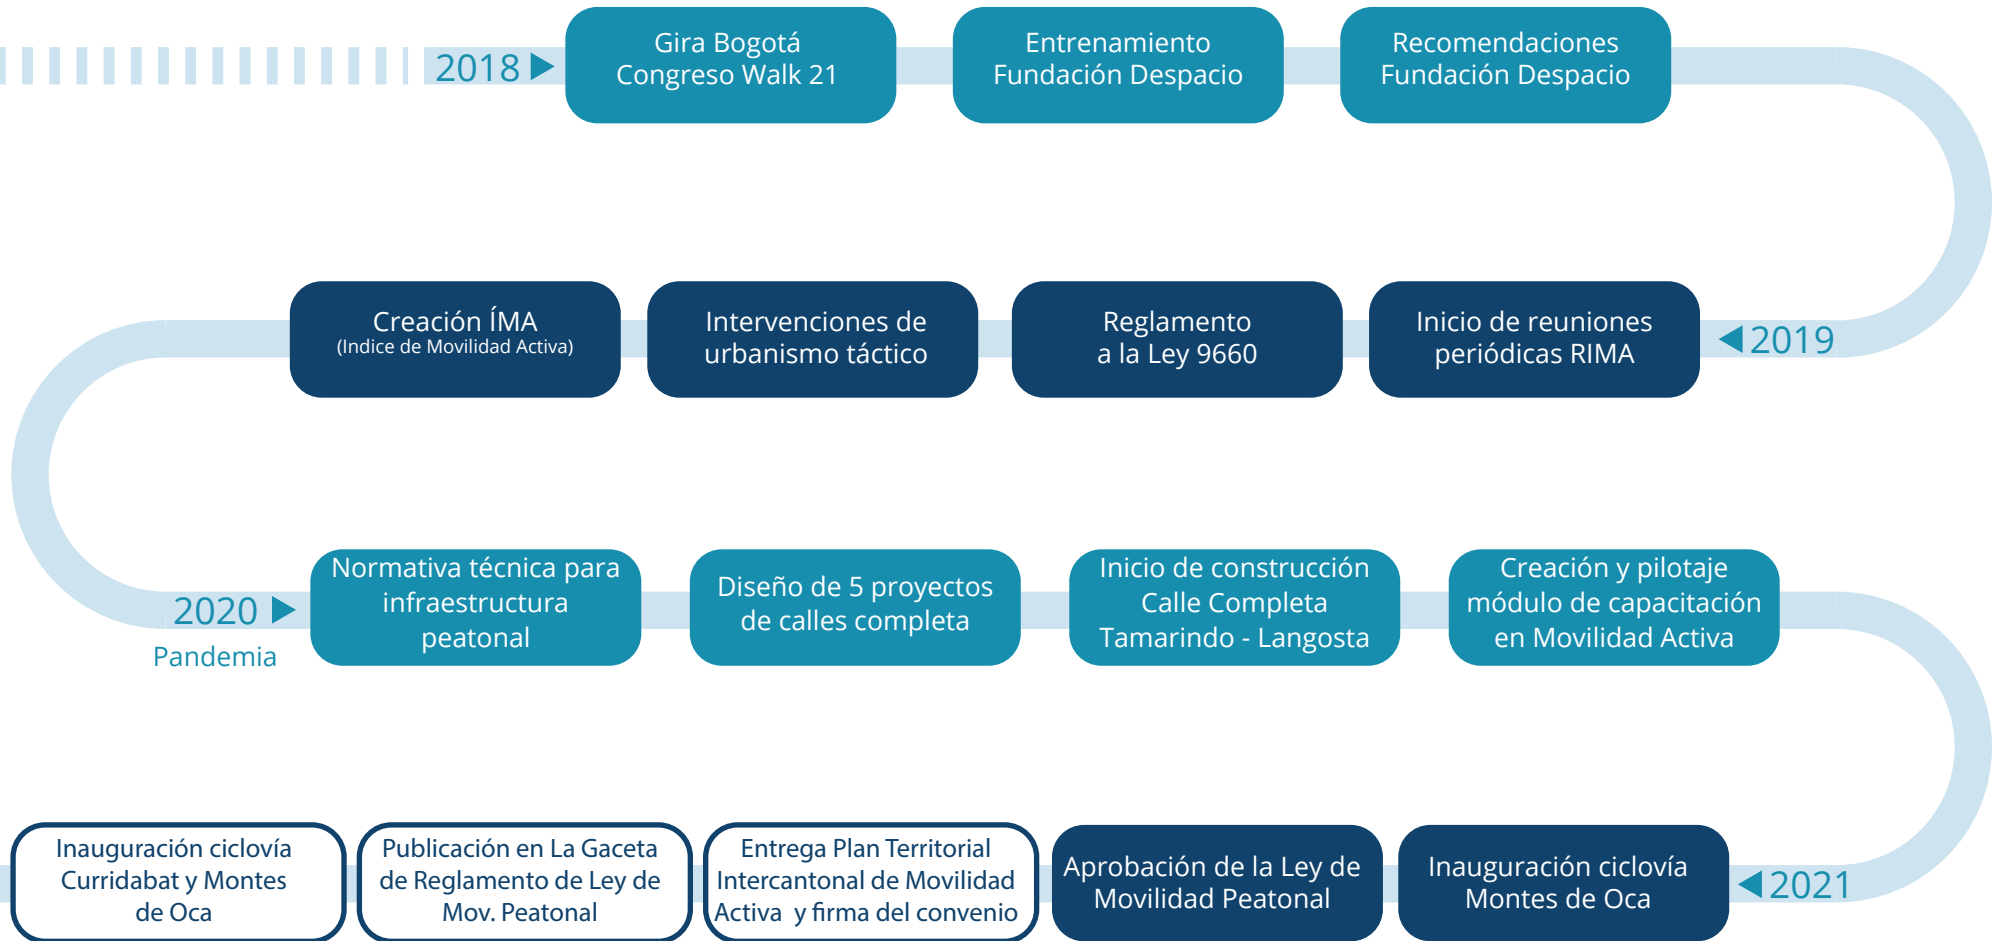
2018

Gira Bogotá Congreso Walk 21

Entrenamiento Fundación Despacio

Recomendaciones Fundación Despacio

2019

Inicio de reuniones periódicas RIMA

Reglamento a la Ley 9660

Intervenciones de urbanismo táctico

Creación ÍMA
(Indice de Movilidad Activa)

2020
Pandemia

Normativa técnica para infraestructura peatonal

Diseño de 5 proyectos de calles completa

Inicio de construcción Calle Completa Tamarindo - Langosta

Creación y pilotaje módulo de capacitación en Movilidad Activa

2021

Inauguración ciclovía Montes de Oca

Aprobación de la Ley de Movilidad Peatonal

Entrega Plan Territorial Intercantonal de Movilidad Activa y firma del convenio

Publicación en La Gaceta de Reglamento de Ley de Mov. Peatonal

Inauguración ciclovía Curridabat y Montes de Oca